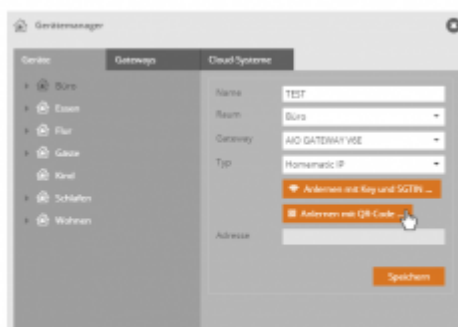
Gerätemanager

Geräte | Gateways | Cloud Systeme

Büro
Essen
Flur
Gäste
Kind
Schlafen
Wohnen

Name: TEST
Raum: Büro
Gateway: AIO GATEWAY V6E
Typ: Homematic IP

Anlernen mit Key und SGTIN ...
Anlernen mit QR-Code ...

Adresse

Speichern